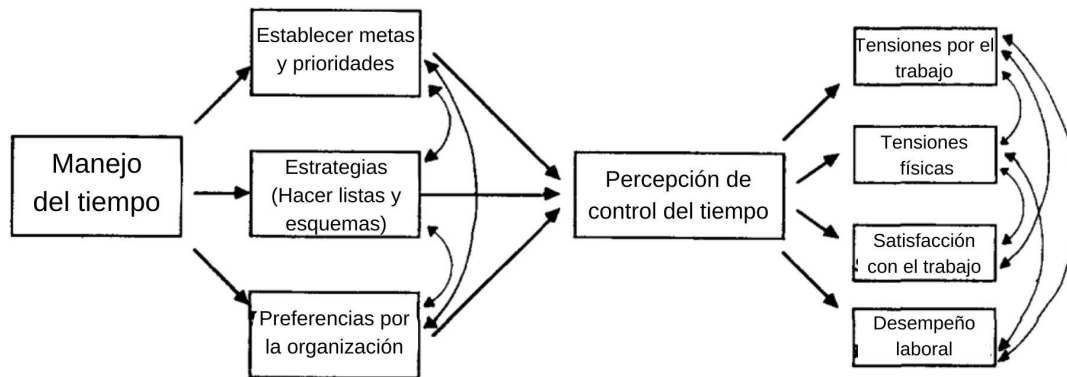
Manejo del tiempo

Establecer metas y prioridades

Estrategias (Hacer listas y esquemas)

Preferencias por la organización

Percepción de control del tiempo

Tensiones por el trabajo

Tensiones físicas

Satisfacción con el trabajo

Desempeño laboral